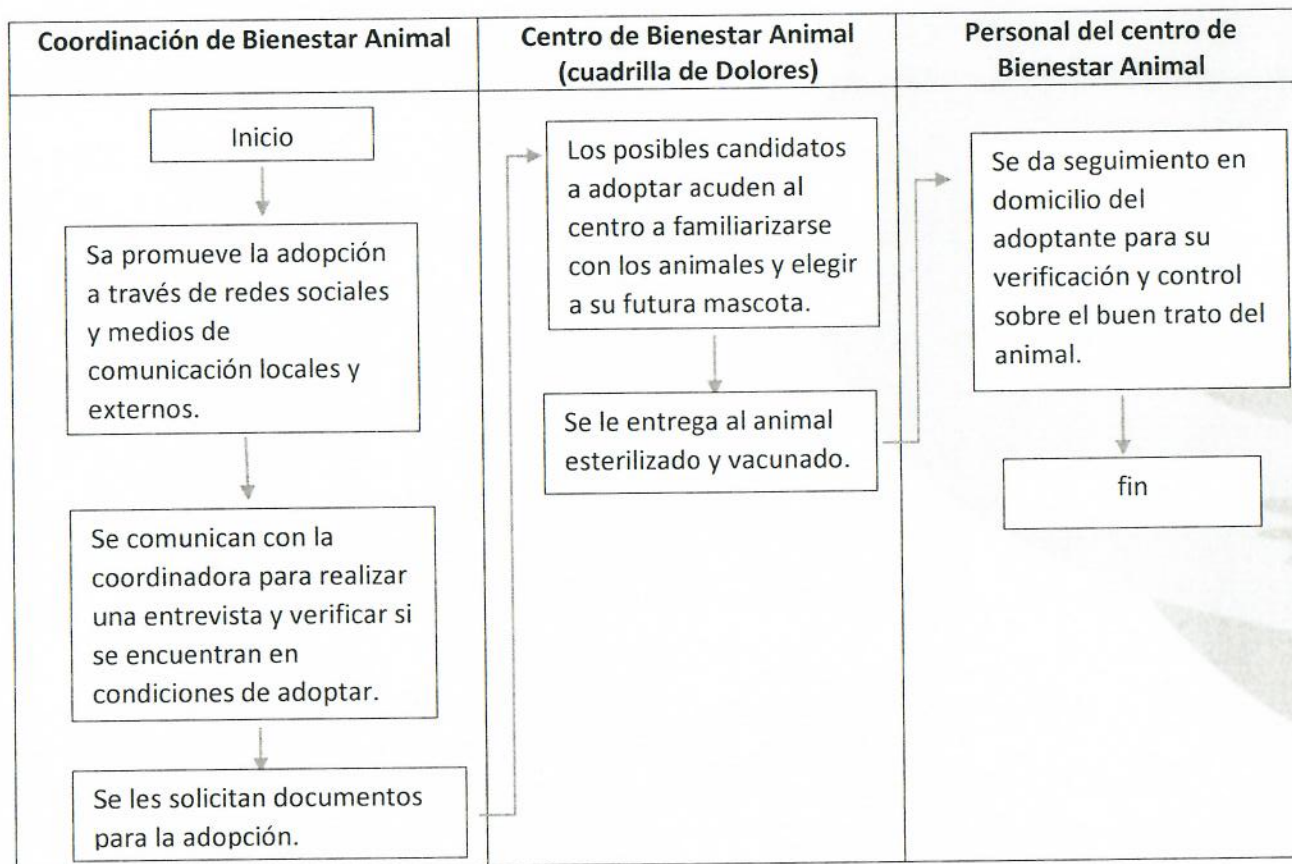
Coordinación de Bienestar Animal

Inicio

Sa promueve la adopción a través de redes sociales y medios de comunicación locales y externos.

Se comunican con la coordinadora para realizar una entrevista y verificar si se encuentran en condiciones de adoptar.

Se les solicitan documentos para la adopción.

Centro de Bienestar Animal (cuadrilla de Dolores)

Los posibles candidatos a adoptar acuden al centro a familiarizarse con los animales y elegir a su futura mascota.

Se le entrega al animal esterilizado y vacunado.

Personal del centro de Bienestar Animal

Se da seguimiento en domicilio del adoptante para su verificación y control sobre el buen trato del animal.

fin